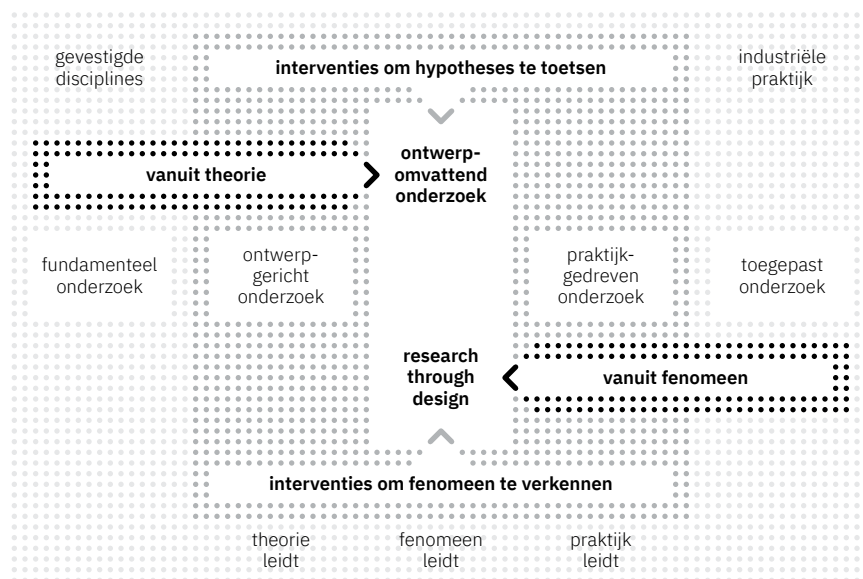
gevestigde disciplines

interventies om hypotheses te toetsen

industriële praktijk

vanuit theorie

ontwerp-omvattend onderzoek

fundamenteel onderzoek

ontwerp-gericht onderzoek

praktijk-gedreven onderzoek

toegepast onderzoek

research through design

vanuit fenomeen

interventies om fenomeen te verkennen

theorie leidt

fenomeen leidt

praktijk leidt